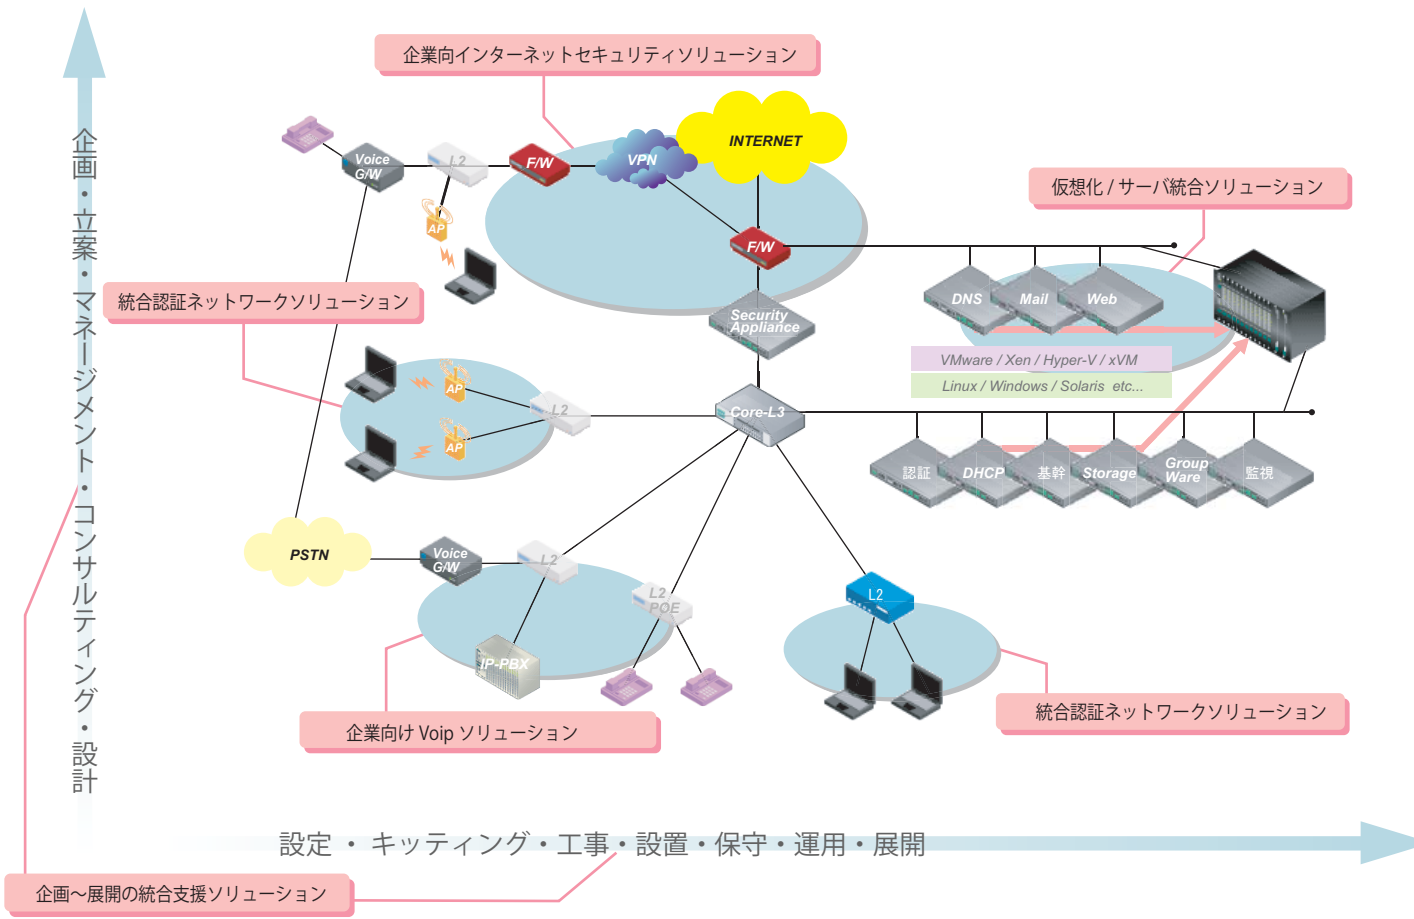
企画・立案・マネージメント・コンサルティング・設計

企業向インターネットセキュリティソリューション

Voice G/W

L2

F/W

VPN

INTERNET

AP

仮想化 / サーバ統合ソリューション

F/W

DNS

Mail

Web

Security Appliance

統合認証ネットワークソリューション

VMware / Xen / Hyper-V / xVM

Linux / Windows / Solaris etc...

AP

L2

AP

Core-L3

認証

DHCP

基幹

Storage

Group Ware

監視

PSTN

Voice G/W

L2

L2 POE

L2

IP-PBX

統合認証ネットワークソリューション

企業向け Voip ソリューション

設定 ・ キッティング・工事・設置・保守・運用・展開

企画～展開の統合支援ソリューション